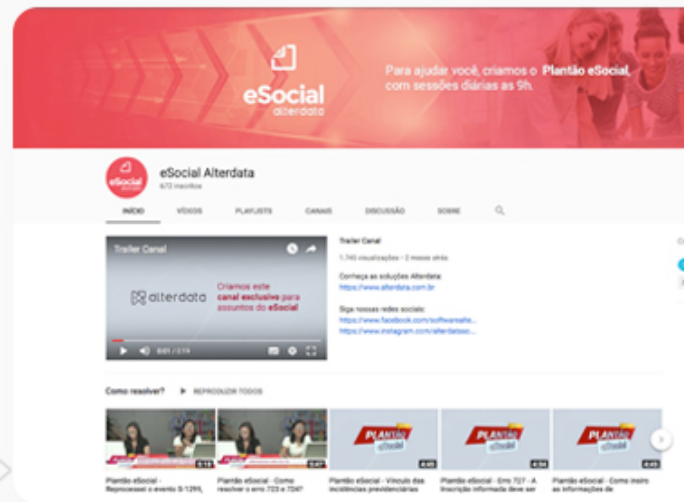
eSocial
alterdata

Para ajudar você, criamos o Plantão eSocial, com sessões diárias as 9h.

eSocial Alterdata
673 inscritos

INÍCIO VÍDEOS PLAYLISTS CANAIS DISCUSSÃO SOBRE

Trailer Canal

alterdata
Criamos este canal exclusivo para assuntos do eSocial

0:01 / 2:19

Trailer Canal
1.745 visualizações • 2 meses atrás

Conheça as soluções Alterdata:
https://www.alterdata.com.br

Siga nossas redes sociais:
https://www.facebook.com/softwarealte...
https://www.instagram.com/alterdatasoo...

Como resolver? ▶ REPRODUZIR TODOS

5:18 3:47 4:45 4:34 4:45

Plantão eSocial - Reprocessei o evento S-1299,
Plantão eSocial - Como resolver o erro 723 e 724?
Plantão eSocial - Vínculo das incidências previdenciárias
Plantão eSocial - Erro 727 - A Inscrição informada deve ser
Plantão eSocial - Como inserir as informações de